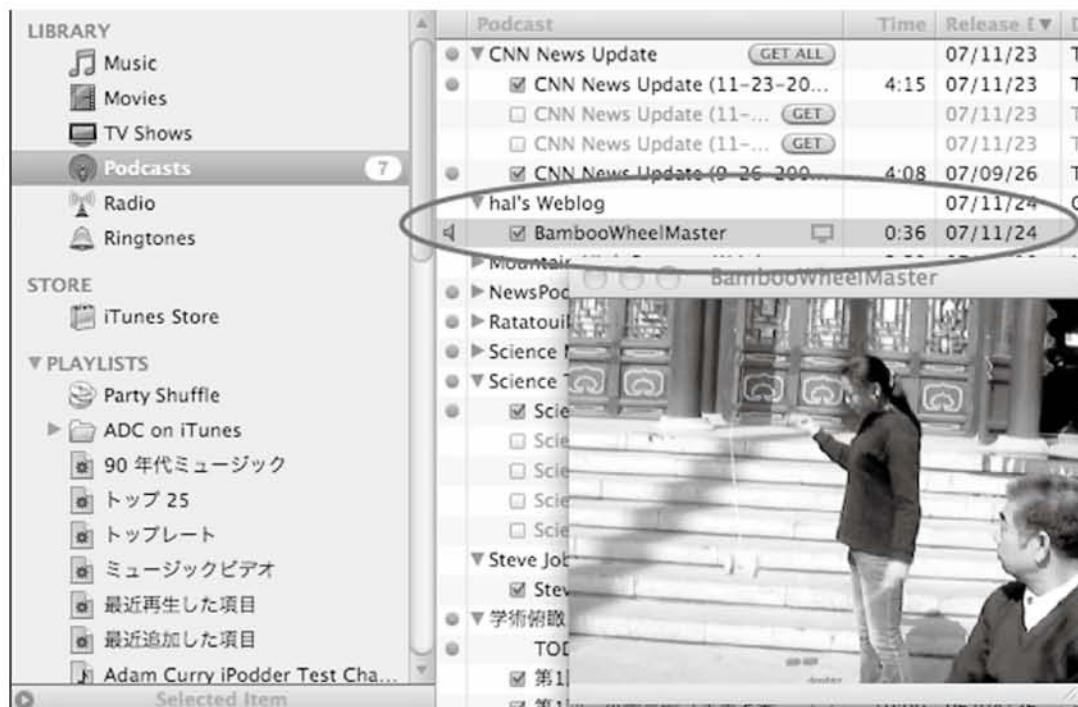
LIBRARY
Music
Movies
TV Shows
Podcasts 7
Radio
Ringtones
STORE
iTunes Store
▼PLAYLISTS
Party Shuffle
ADC on iTunes
90 年代ミュージック
トップ 25
トップレート
ミュージックビデオ
最近再生した項目
最近追加した項目
Adam Curry iPodder Test Cha...
Selected Item

| | Podcast | Time | Release D▼ | |
|---|---|---|---|---|
| | ▼CNN News Update GET ALL | | 07/11/23 | T |
| | ☑ CNN News Update (11-23-20... | 4:15 | 07/11/23 | T |
| | ☐ CNN News Update (11-... GET | | 07/11/23 | T |
| | ☐ CNN News Update (11-... GET | | 07/11/23 | T |
| | ☑ CNN News Update (9-26-200... | 4:08 | 07/09/26 | T |
| | ▼hal's Weblog | | 07/11/24 | C |
| | ☑ BambooWheelMaster | 0:36 | 07/11/24 | |
| | ▶Mountai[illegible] | | | |
| | ▶NewsPoc | | | |
| | ▶Ratatoui | | | |
| | ▶Science | | | |
| | ▼Science | | | |
| | ☑ Scie | | | |
| | ☐ Scie | | | |
| | ☐ Scie | | | |
| | ☐ Scie | | | |
| | ☐ Scie | | | |
| | ▼Steve Jot | | | |
| | ☑ Stev | | | |
| | ▼学術俯瞰 | | | |
| | TOE | | | |
| | ☑ 第1 | | | |

BambooWheelMaster